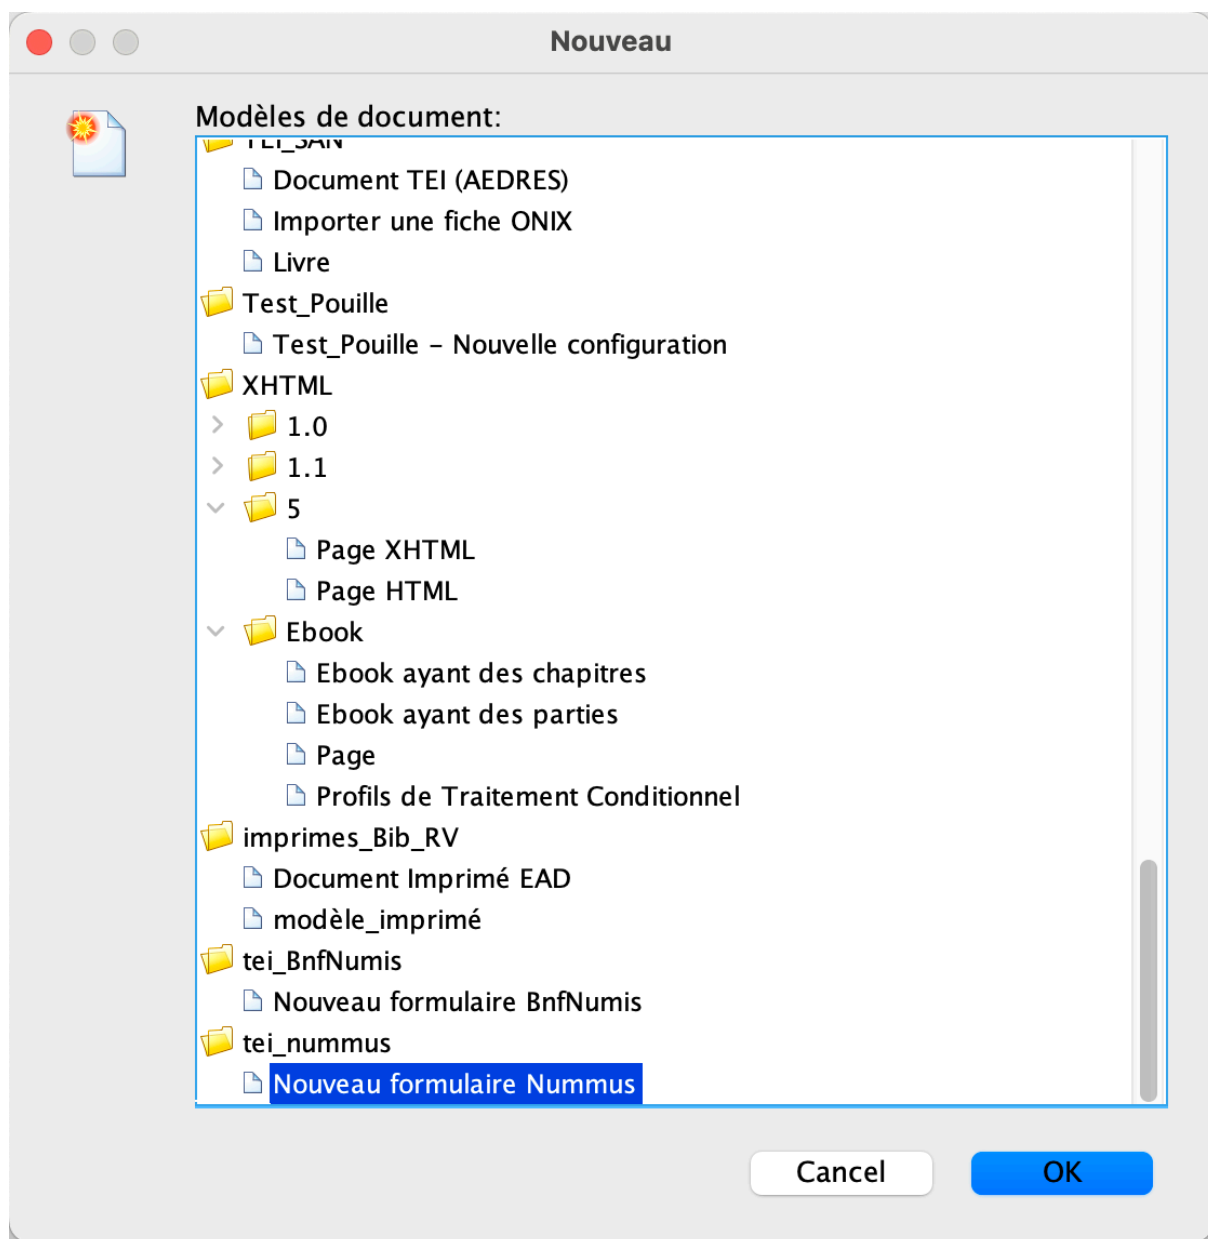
Nouveau

Modèles de document:

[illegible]

Document TEI (AEDRES)

Importer une fiche ONIX

Livre

Test_Pouille

Test_Pouille - Nouvelle configuration

XHTML

1.0

1.1

5

Page XHTML

Page HTML

Ebook

Ebook ayant des chapitres

Ebook ayant des parties

Page

Profils de Traitement Conditionnel

imprimes_Bib_RV

Document Imprimé EAD

modèle_imprimé

tei_BnfNumis

Nouveau formulaire BnfNumis

tei_nummus

Nouveau formulaire Nummus

Cancel

OK